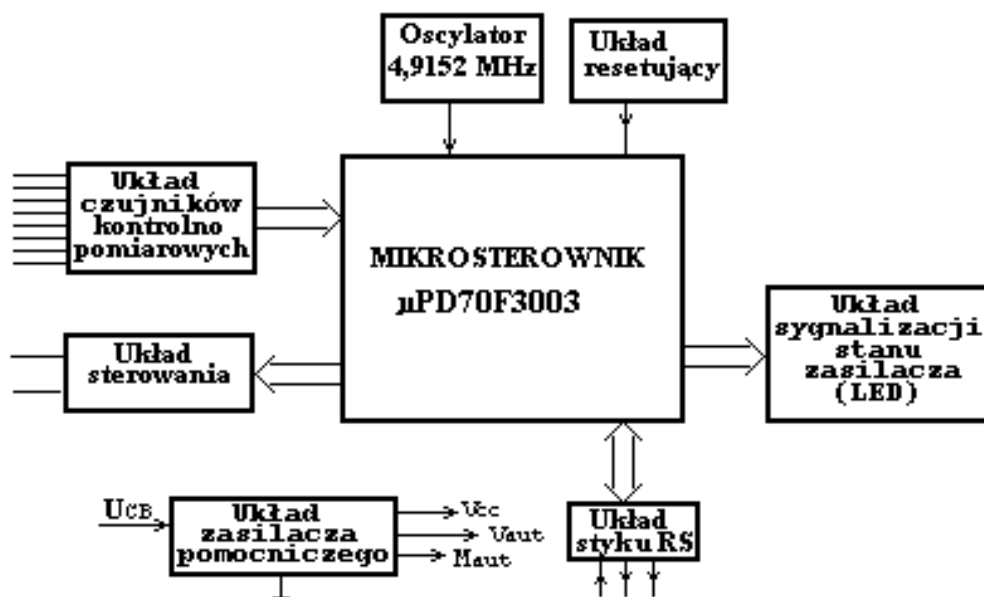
Oscylator 4,9152 MHz

Układ resetujący

Układ czujników kontrolno pomiarowych

MIKROSTEROWNIK µPD70F3003

Układ sygnalizacji stanu zasilacza (LED)

Układ sterowania

$U_{CB}$

Układ zasilacza pomocniczego

Ucc

Vaut

Maut

Układ styku RS